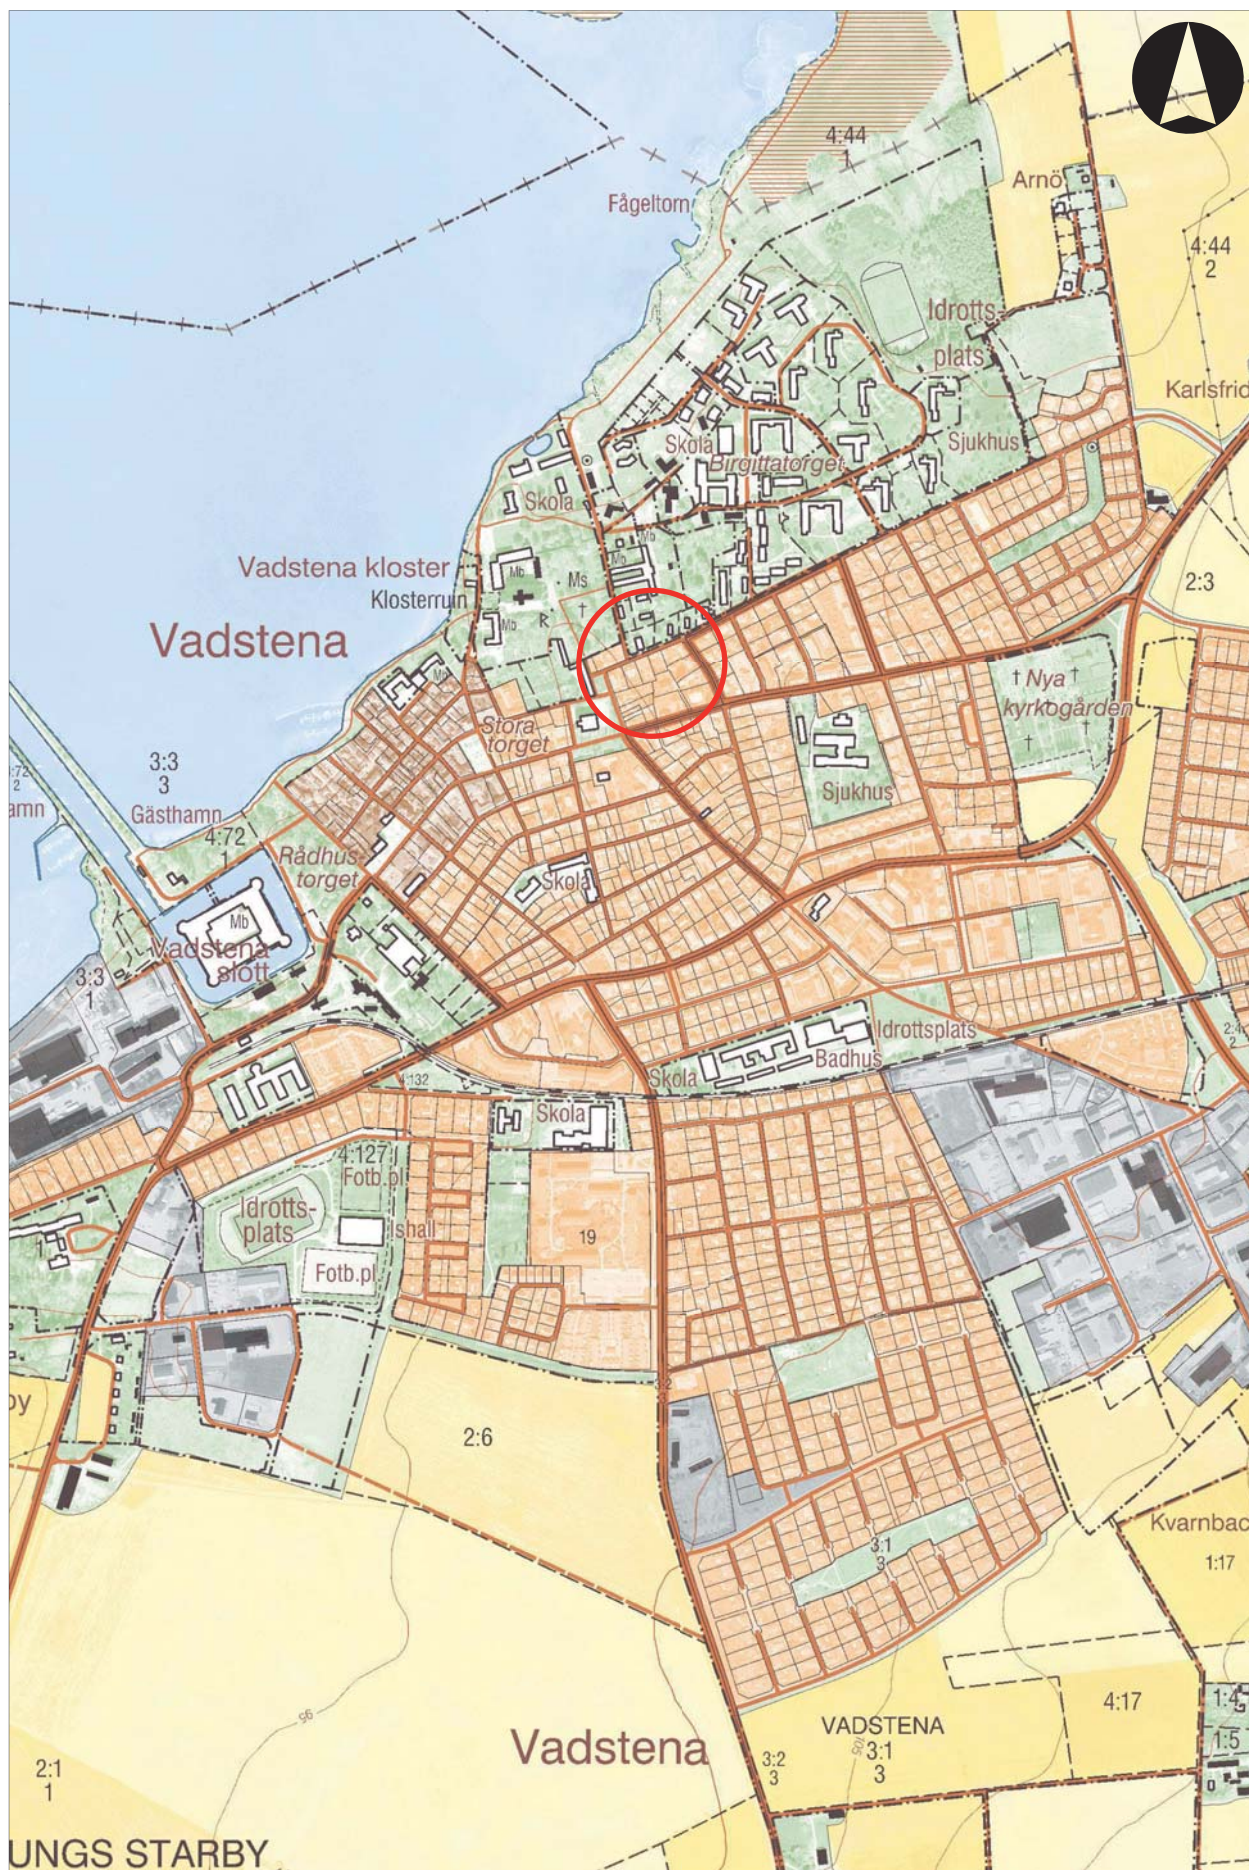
4:44
1

Fågeltorn

Arnö

4:44
2

Idrotts-
plats

Karlsfrid

Skola

Birgittatorget

Sjukhus

Skola

Vadstena kloster

Klosterruin

Mb

Ms

Mb

Vadstena

2:3

† Nya †
kyrkogården

Mb

Stora
torget

3:3
3

Gästhamn

4:72
1

Sjukhus

Rådhus-
torget

Skola

Mb

Vadstena
slott

3:3
1

Idrottsplats

Badhus

Skola

132

Skola

4:127
Fotb.pl

Idrotts-
plats

Ishall

19

Fotb.pl

2:6

Kvarnbac

1:17

3:1
3

4:17

VADSTENA
3:1
3

3:2
3

Vadstena

2:1
1

UNGS STARBY